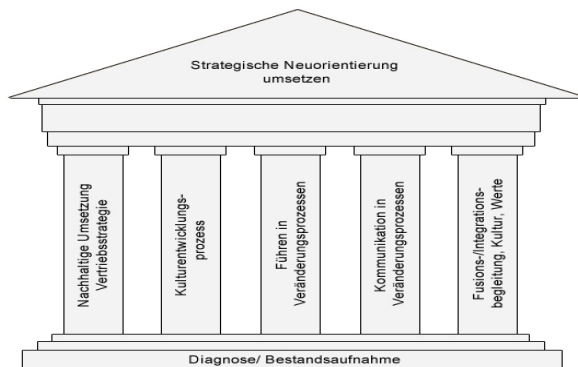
Strategische Neuorientierung umsetzen

Nachhaltige Umsetzung Vertriebsstrategie

Kulturentwicklungsprozess

Führen in Veränderungsprozessen

Kommunikation in Veränderungsprozessen

Fusions-/Integrationsbegleitung, Kultur, Werte

Diagnose/ Bestandsaufnahme